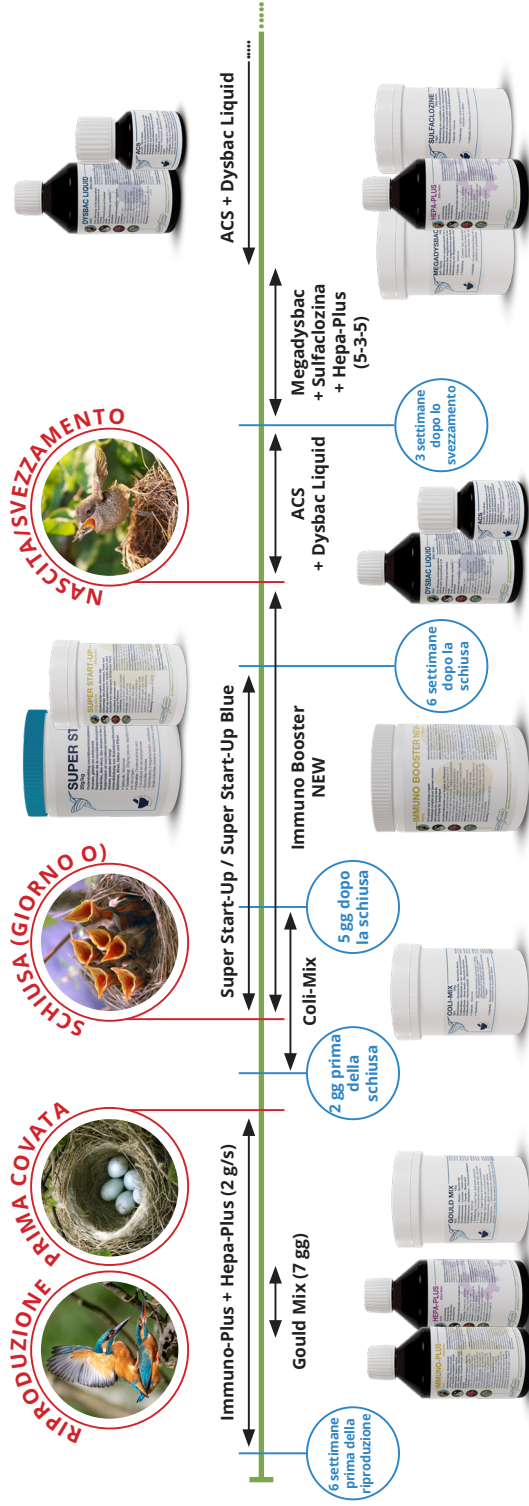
RIPRODUZIONE

PRIMA COVATA

SCHIUSA (GIORNO 0)

NASCITA/SVEZZAMENTO

6 settimane prima della riproduzione

Immuno-Plus + Hepa-Plus (2 g/s)

Gould Mix (7 gg)

2 gg prima della schiusa

Coli-Mix

5 gg dopo la schiusa

Super Start-Up / Super Start-Up Blue

Immuno Booster NEW

6 settimane dopo la schiusa

ACS + Dysbac Liquid

3 settimane dopo lo svezzamento

Megadysbac + Sulfaclozina + Hepa-Plus (5-3-5)

ACS + Dysbac Liquid

IMMUNO-PLUS

HEPA-PLUS

GOULD MIX

COLI-MIX

IMMUNO BOOSTER

SUPER ST

SUPER START-UP

DYSBAC LIQUID

ACS

MEGADYSBAC

HEPA-PLUS

SULFACLOZINE

DYSBAC LIQUID

ACS